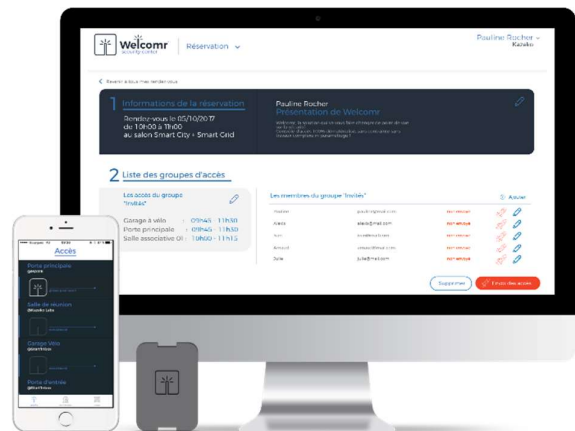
Welcomr
access control

Réservation

Pauline Rocher
Kazako

< Revenir à tous mes rendez-vous

1 Informations de la réservation

Rendez-vous le 05/10/2017 du 10h00 à 11h00 au salon Smart City - Smart Grid

Pauline Rocher
Présentation de Welcomr

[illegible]

2 Liste des groupes d'accès

Les accès du groupe "Invités"

Garage à vélo : 09h45 - 11h30
Porte principale : 09h45 - 11h30
Salle associative Ol : 10h00 - 11h15

Les membres du groupe "Invités"

Ajouter

| | | | |
|---|---|---|---|
| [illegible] | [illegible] | non envoyé | |
| Alexis | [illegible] | non envoyé | |
| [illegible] | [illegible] | non envoyé | |
| Arnaud | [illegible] | non envoyé | |
| Julie | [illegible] | non envoyé | |

Supprimer
Envoi des accès

Accès

Porte principale
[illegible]

Salle de réunion
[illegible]

Garage Vélo
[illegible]

Porte d'entrée
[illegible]